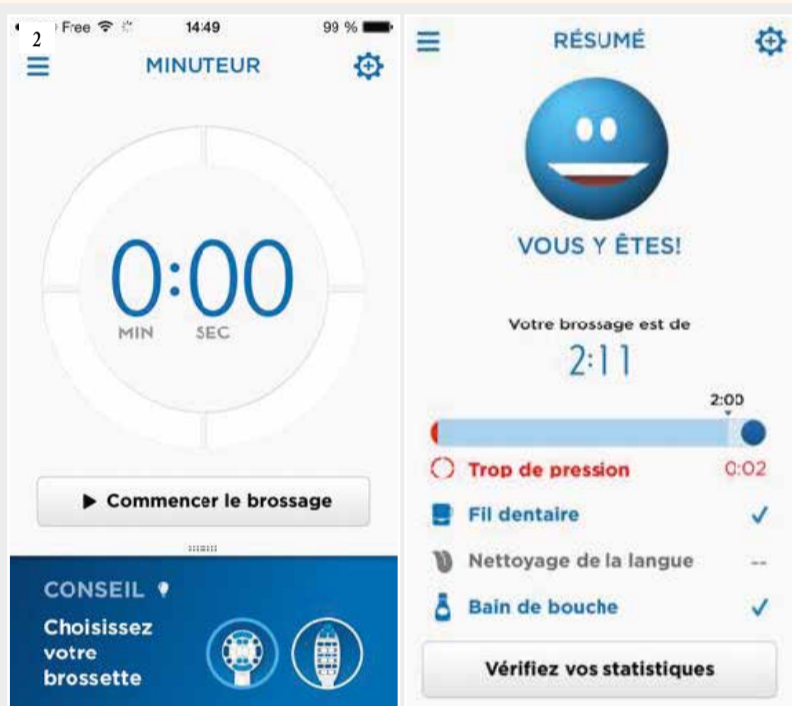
2
Free 14:49 99 %
MINUTEUR
0:00
MIN SEC
▶ Commencer le brossage
CONSEIL
Choisissez votre brossette

RÉSUMÉ
VOUS Y ÊTES!
Votre brossage est de
2:11
2:00
Trop de pression 0:02
Fil dentaire ✓
Nettoyage de la langue --
Bain de bouche ✓
Vérifiez vos statistiques